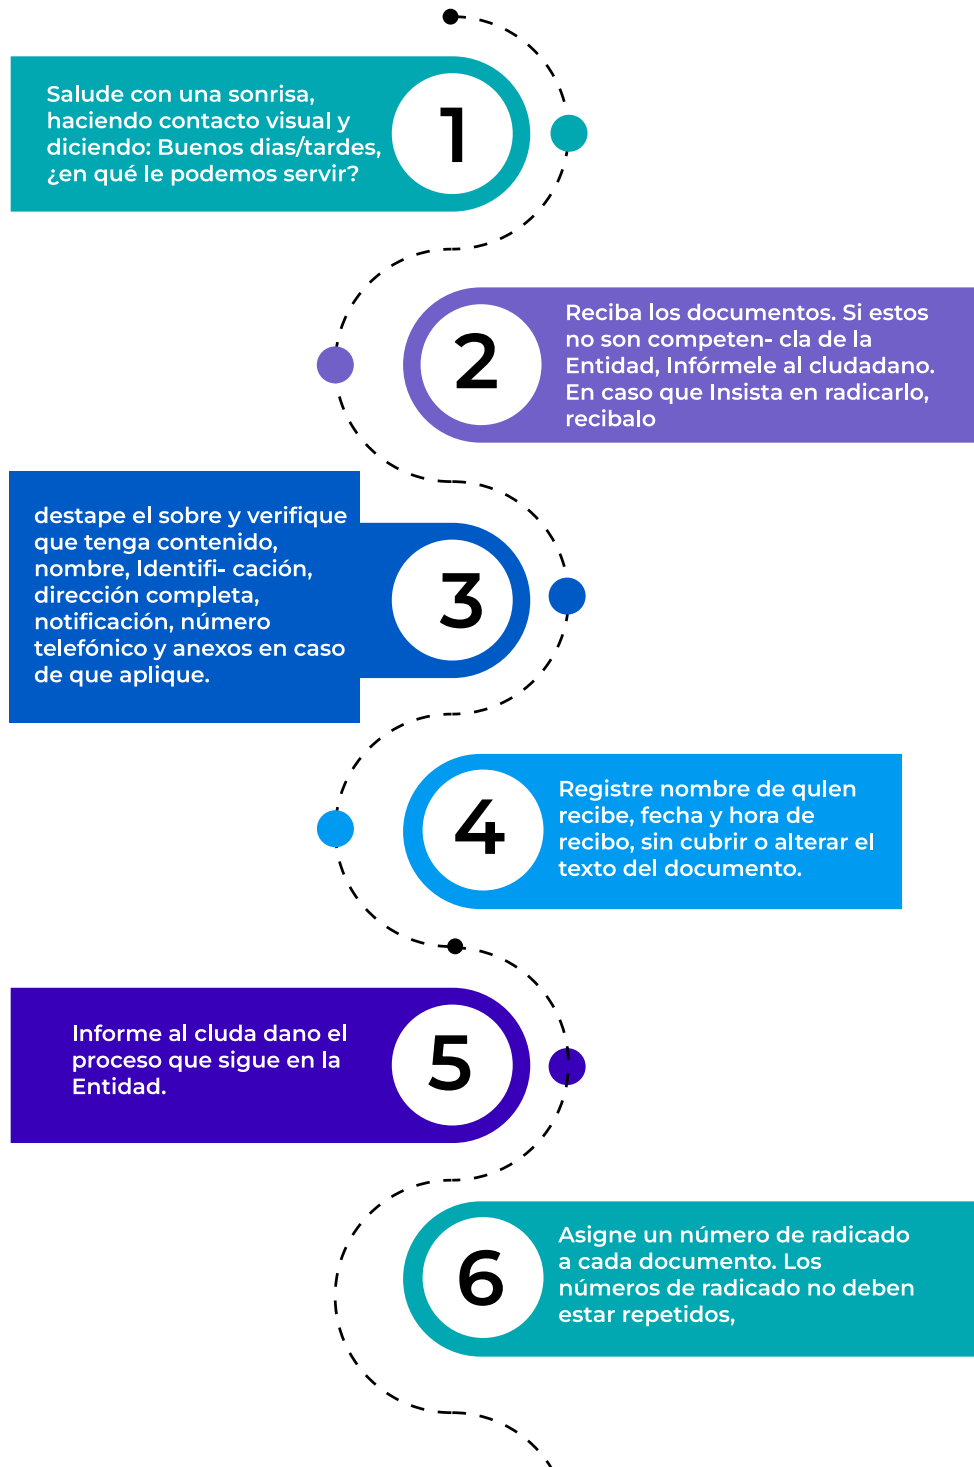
Salude con una sonrisa, haciendo contacto visual y diciendo: Buenos dias/tardes, ¿en qué le podemos servir?

1

2

Reciba los documentos. Si estos no son competen- cla de la Entidad, Infórmele al cludadano. En caso que Insista en radicarlo, recibalo

destape el sobre y verifique que tenga contenido, nombre, Identifi- cación, dirección completa, notificación, número telefónico y anexos en caso de que aplique.

3

4

Registre nombre de qulen recibe, fecha y hora de recibo, sin cubrir o alterar el texto del documento.

Informe al cluda dano el proceso que sigue en la Entidad.

5

6

Asigne un número de radicado a cada documento. Los números de radicado no deben estar repetidos,